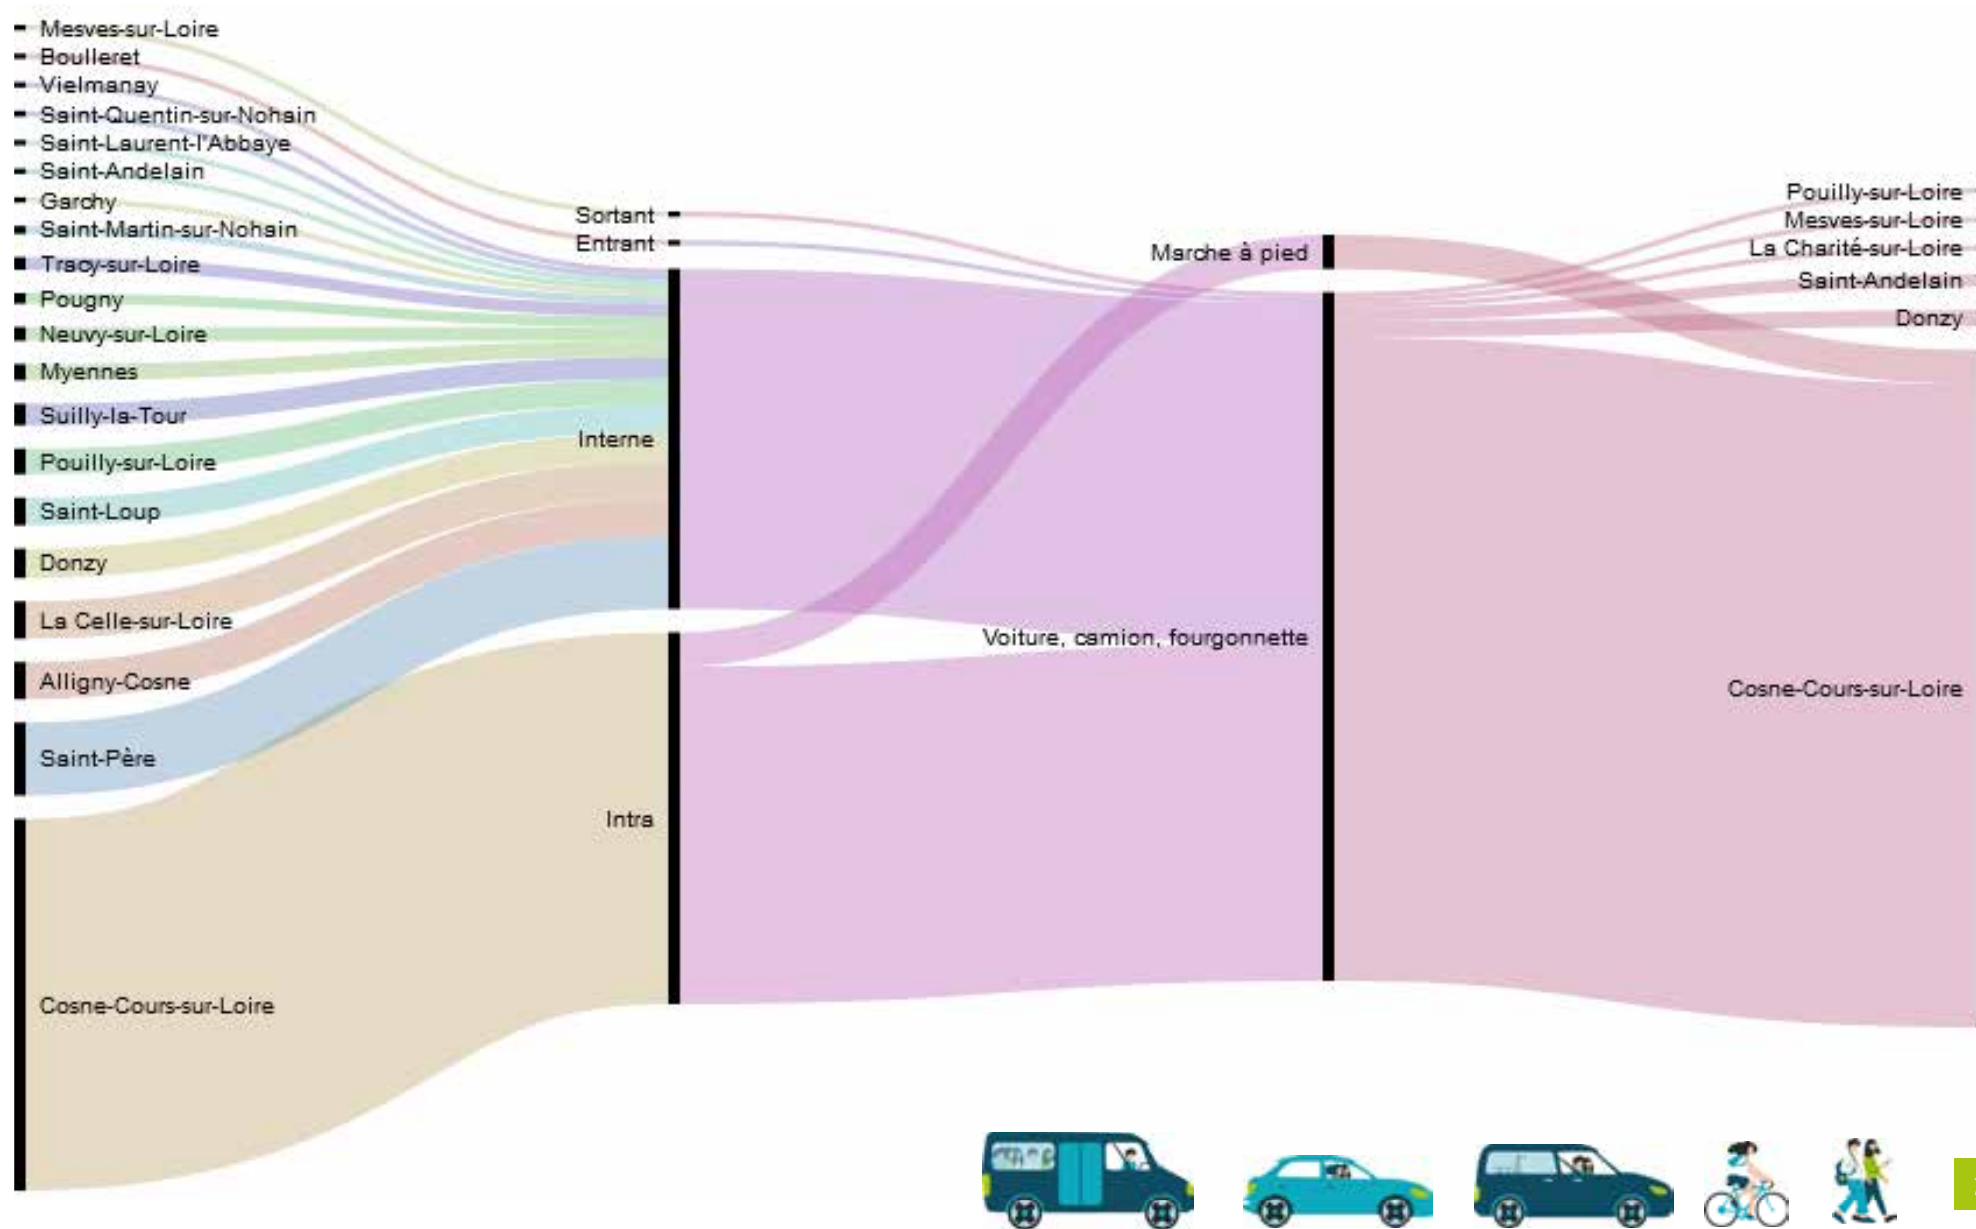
Mesves-sur-Loire
Boulleret
Vielmanay
Saint-Quentin-sur-Nohain
Saint-Laurent-l'Abbaye
Saint-Andelain
Garchy
Saint-Martin-sur-Nohain
Tracy-sur-Loire
Pougny
Neuvy-sur-Loire
Myennes
Suilly-la-Tour
Pouilly-sur-Loire
Saint-Loup
Donzy
La Celle-sur-Loire
Alligny-Cosne
Saint-Père
Cosne-Cours-sur-Loire

Sortant
Entrant
Interne
Intra

Marche à pied
Voiture, camion, fourgonnette

Pouilly-sur-Loire
Mesves-sur-Loire
La Charité-sur-Loire
Saint-Andelain
Donzy
Cosne-Cours-sur-Loire